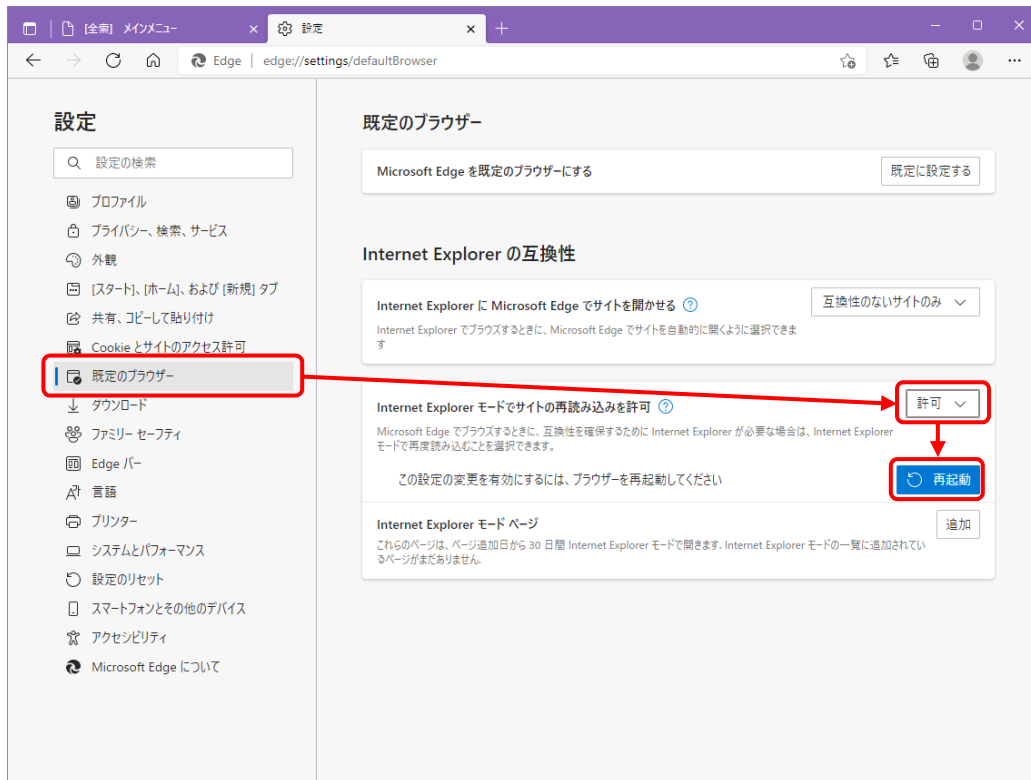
[全案] メインメニュー ×
設定 ×
+
Edge | edge://settings/defaultBrowser

設定

設定の検索

プロファイル
プライバシー、検索、サービス
外観
[スタート]、[ホーム]、および [新規] タブ
共有、コピーして貼り付け
Cookie とサイトのアクセス許可
既定のブラウザー
ダウンロード
ファミリー セーフティ
Edge バー
言語
プリンター
システムとパフォーマンス
設定のリセット
スマートフォンとその他のデバイス
アクセシビリティ
Microsoft Edge について

既定のブラウザー

Microsoft Edge を既定のブラウザーにする
既定に設定する

Internet Explorer の互換性

Internet Explorer に Microsoft Edge でサイトを開かせる
互換性のないサイトのみ
Internet Explorer でブラウズするときに、Microsoft Edge でサイトを自動的に開くように選択できます

Internet Explorer モードでサイトの再読み込みを許可
許可
Microsoft Edge でブラウズするときに、互換性を確保するために Internet Explorer が必要な場合は、Internet Explorer モードで再度読み込むことを選択できます。
この設定の変更を有効にするには、ブラウザーを再起動してください
再起動

Internet Explorer モード ページ
追加
これらのページは、ページ追加日から 30 日間 Internet Explorer モードで開きます. Internet Explorer モードの一覧に追加されているページがまだありません。